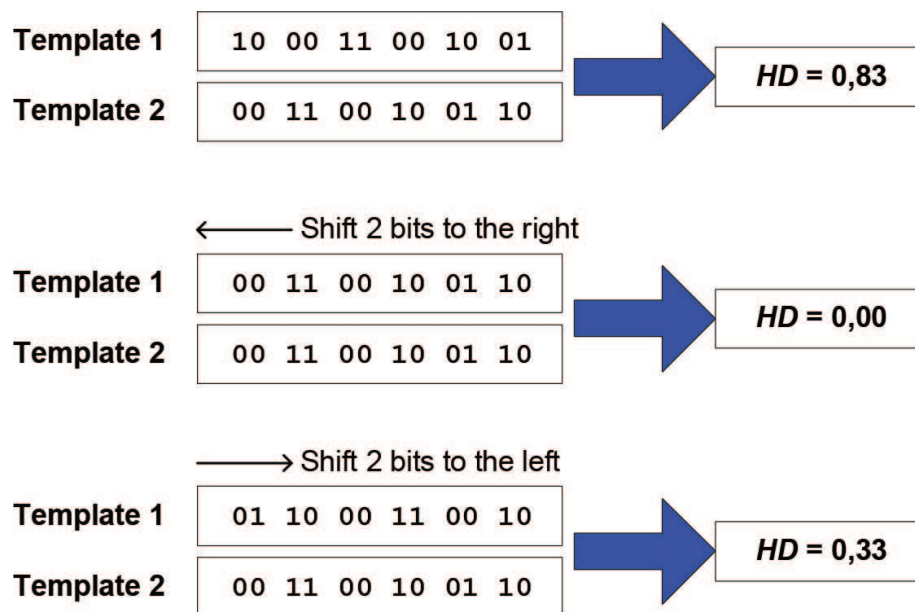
Template 1 10 00 11 00 10 01
Template 2 00 11 00 10 01 10
$HD$ = 0,83

← Shift 2 bits to the right
Template 1 00 11 00 10 01 10
Template 2 00 11 00 10 01 10
$HD$ = 0,00

→ Shift 2 bits to the left
Template 1 01 10 00 11 00 10
Template 2 00 11 00 10 01 10
$HD$ = 0,33